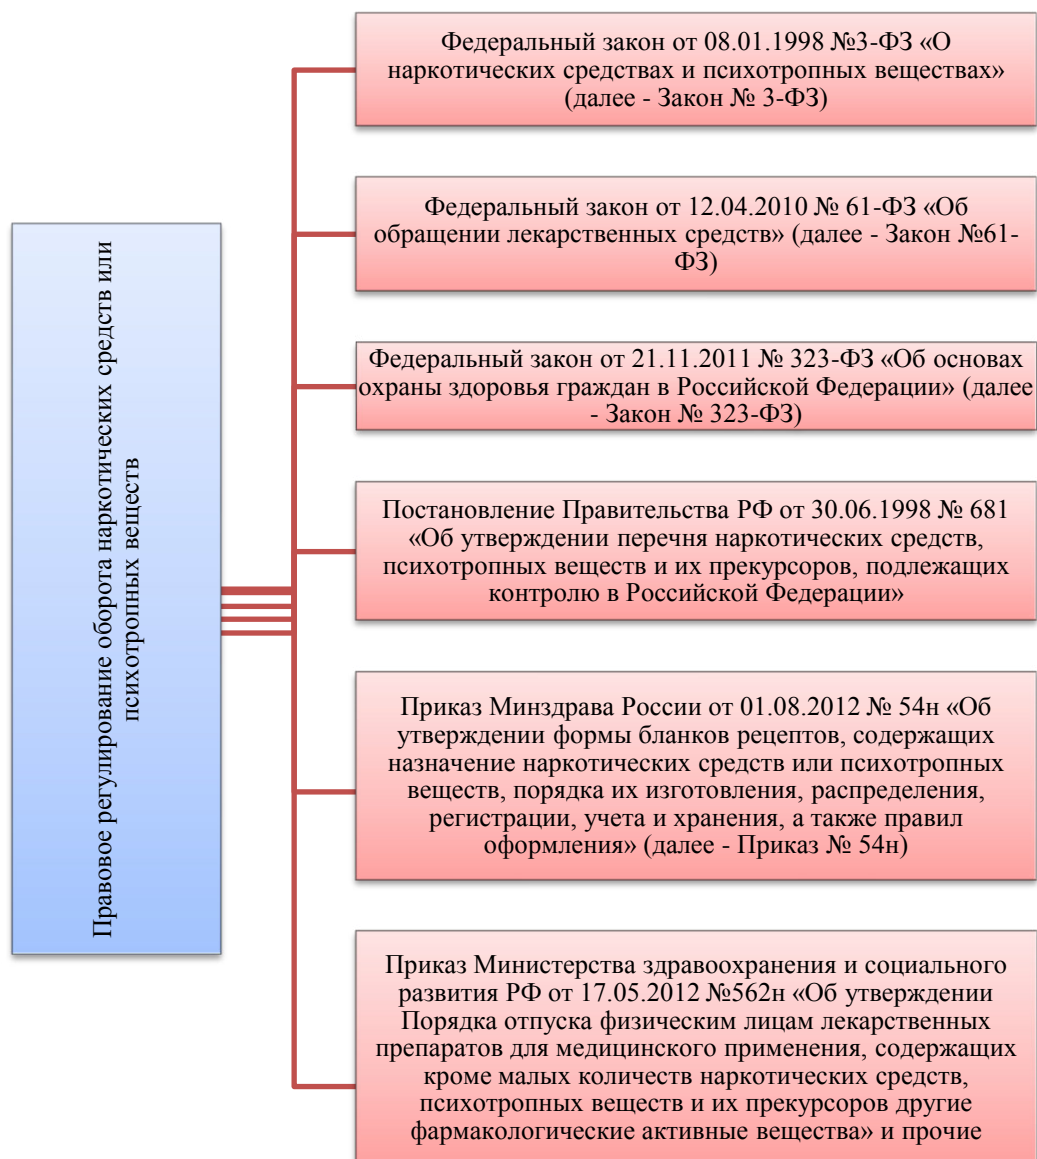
Правовое регулирование оборота наркотических средств или психотропных веществ

Федеральный закон от 08.01.1998 №3-ФЗ «О наркотических средствах и психотропных веществах» (далее - Закон № 3-ФЗ)

Федеральный закон от 12.04.2010 № 61-ФЗ «Об обращении лекарственных средств» (далее - Закон №61-ФЗ)

Федеральный закон от 21.11.2011 № 323-ФЗ «Об основах охраны здоровья граждан в Российской Федерации» (далее - Закон № 323-ФЗ)

Постановление Правительства РФ от 30.06.1998 № 681 «Об утверждении перечня наркотических средств, психотропных веществ и их прекурсоров, подлежащих контролю в Российской Федерации»

Приказ Минздрава России от 01.08.2012 № 54н «Об утверждении формы бланков рецептов, содержащих назначение наркотических средств или психотропных веществ, порядка их изготовления, распределения, регистрации, учета и хранения, а также правил оформления» (далее - Приказ № 54н)

Приказ Министерства здравоохранения и социального развития РФ от 17.05.2012 №562н «Об утверждении Порядка отпуска физическим лицам лекарственных препаратов для медицинского применения, содержащих кроме малых количеств наркотических средств, психотропных веществ и их прекурсоров другие фармакологические активные вещества» и прочие